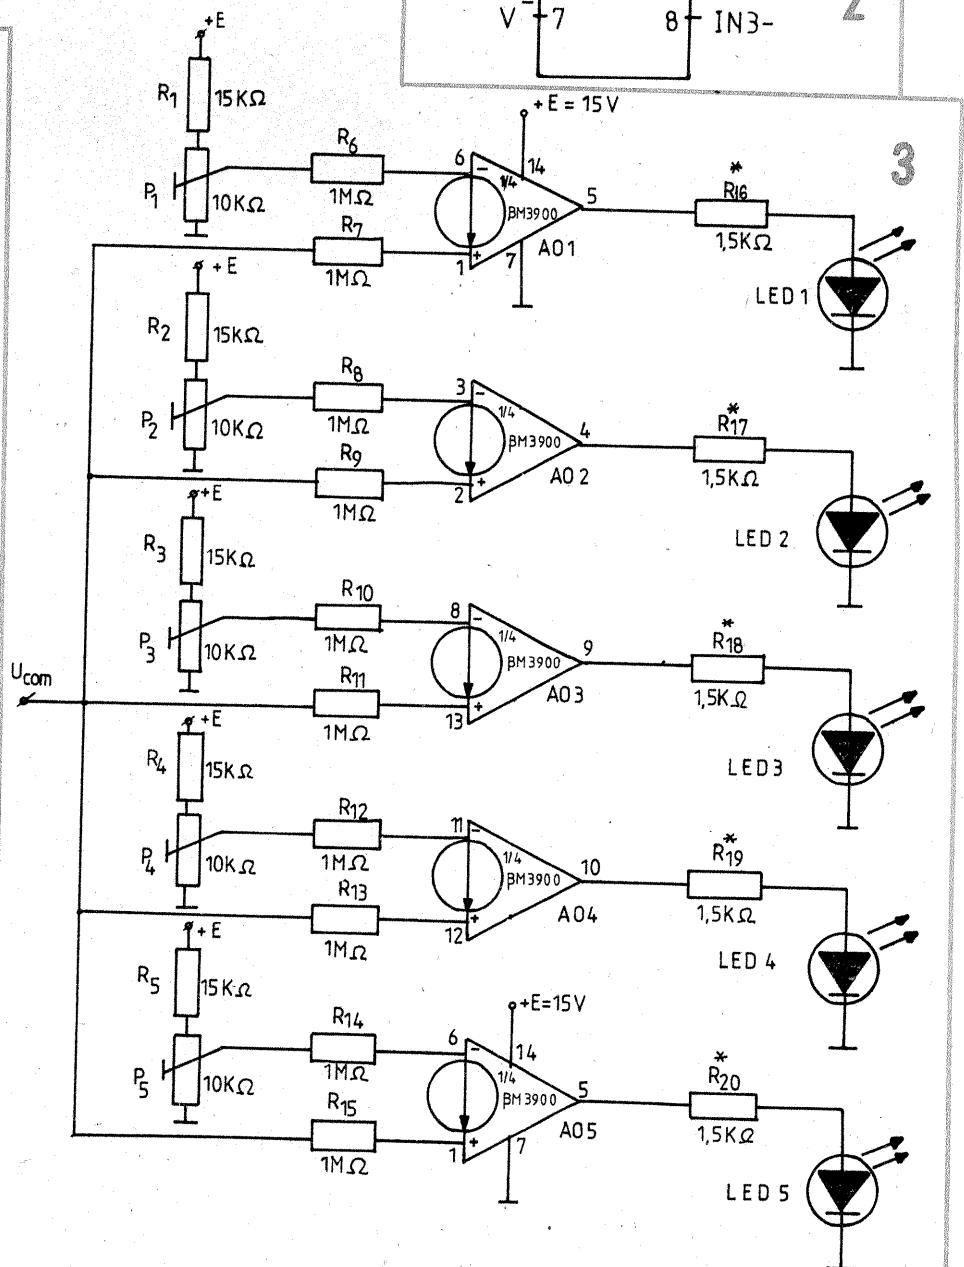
$V^-$ 7
8 IN3-
2

3

+E
$R_1$ 15KΩ
$P_1$ 10KΩ
$R_6$
1MΩ
$R_7$
1MΩ
+E = 15V
6 − 14
1/4
βM3900
1 + 7
5
AO1
$R_{16}^*$
1,5KΩ
LED 1

+E
$R_2$ 15KΩ
$P_2$ 10KΩ
$R_8$
1MΩ
$R_9$
1MΩ
3 −
1/4
βM3900
2 +
4
AO 2
$R_{17}^*$
1,5KΩ
LED 2

+E
$R_3$ 15KΩ
$P_3$ 10KΩ
$R_{10}$
1MΩ
$R_{11}$
1MΩ
$U_{com}$
8 −
1/4
βM3900
13 +
9
AO3
$R_{18}^*$
1,5KΩ
LED3

+E
$R_4$ 15KΩ
$P_4$ 10KΩ
$R_{12}$
1MΩ
$R_{13}$
1MΩ
11 −
1/4
βM3900
12 +
10
AO4
$R_{19}^*$
1,5KΩ
LED 4

+E
$R_5$ 15KΩ
$P_5$ 10KΩ
$R_{14}$
1MΩ
$R_{15}$
1MΩ
+E=15V
6 − 14
1/4
βM3900
1 + 7
5
AO5
$R_{20}^*$
1,5KΩ
LED 5